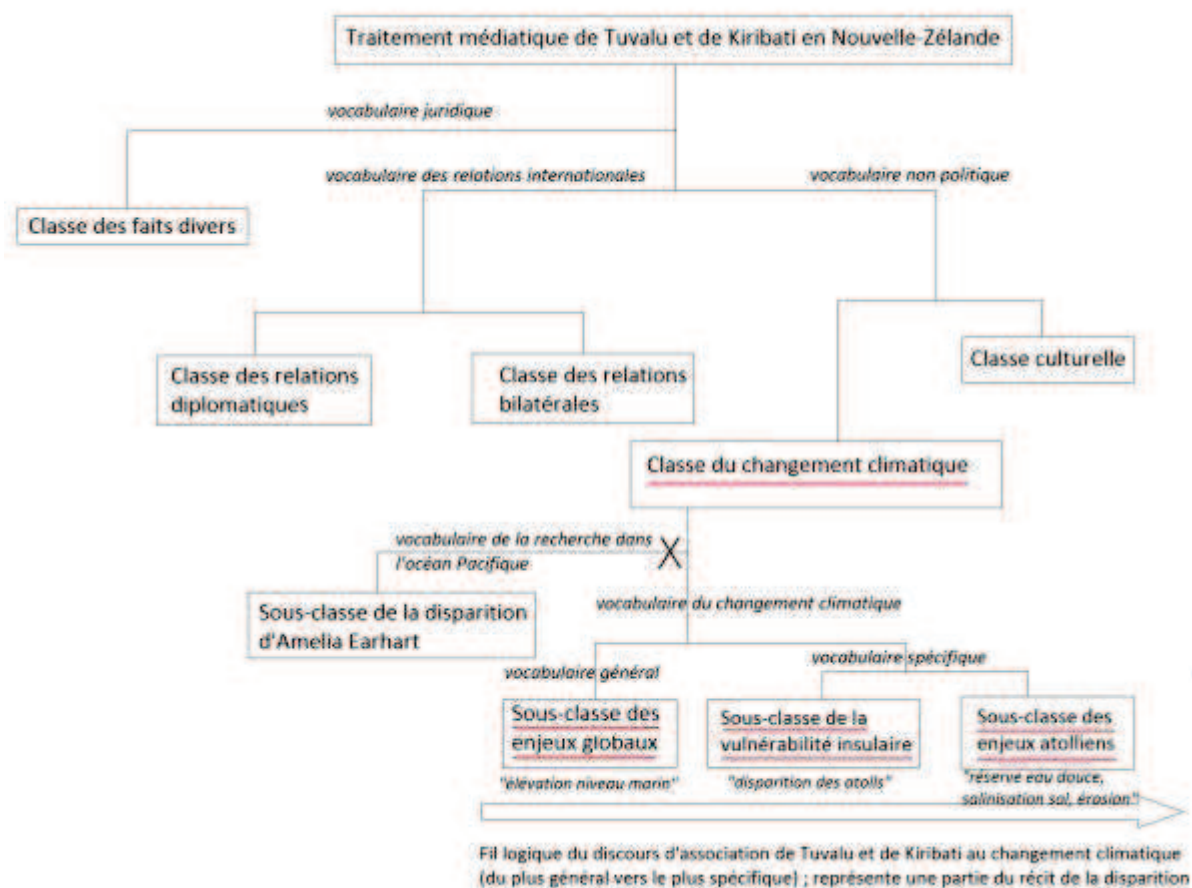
Traitement médiatique de Tuvalu et de Kiribati en Nouvelle-Zélande

vocabulaire juridique

Classe des faits divers

vocabulaire des relations internationales

vocabulaire non politique

Classe des relations diplomatiques

Classe des relations bilatérales

Classe culturelle

Classe du changement climatique

vocabulaire de la recherche dans l'océan Pacifique

X

Sous-classe de la disparition d'Amelia Earhart

vocabulaire du changement climatique

vocabulaire général

vocabulaire spécifique

Sous-classe des enjeux globaux

Sous-classe de la vulnérabilité insulaire

Sous-classe des enjeux atolliens

"élévation niveau marin"

"disparition des atolls"

"réserve eau douce, salinisation sol, érosion"

Fil logique du discours d'association de Tuvalu et de Kiribati au changement climatique (du plus général vers le plus spécifique) ; représente une partie du récit de la disparition